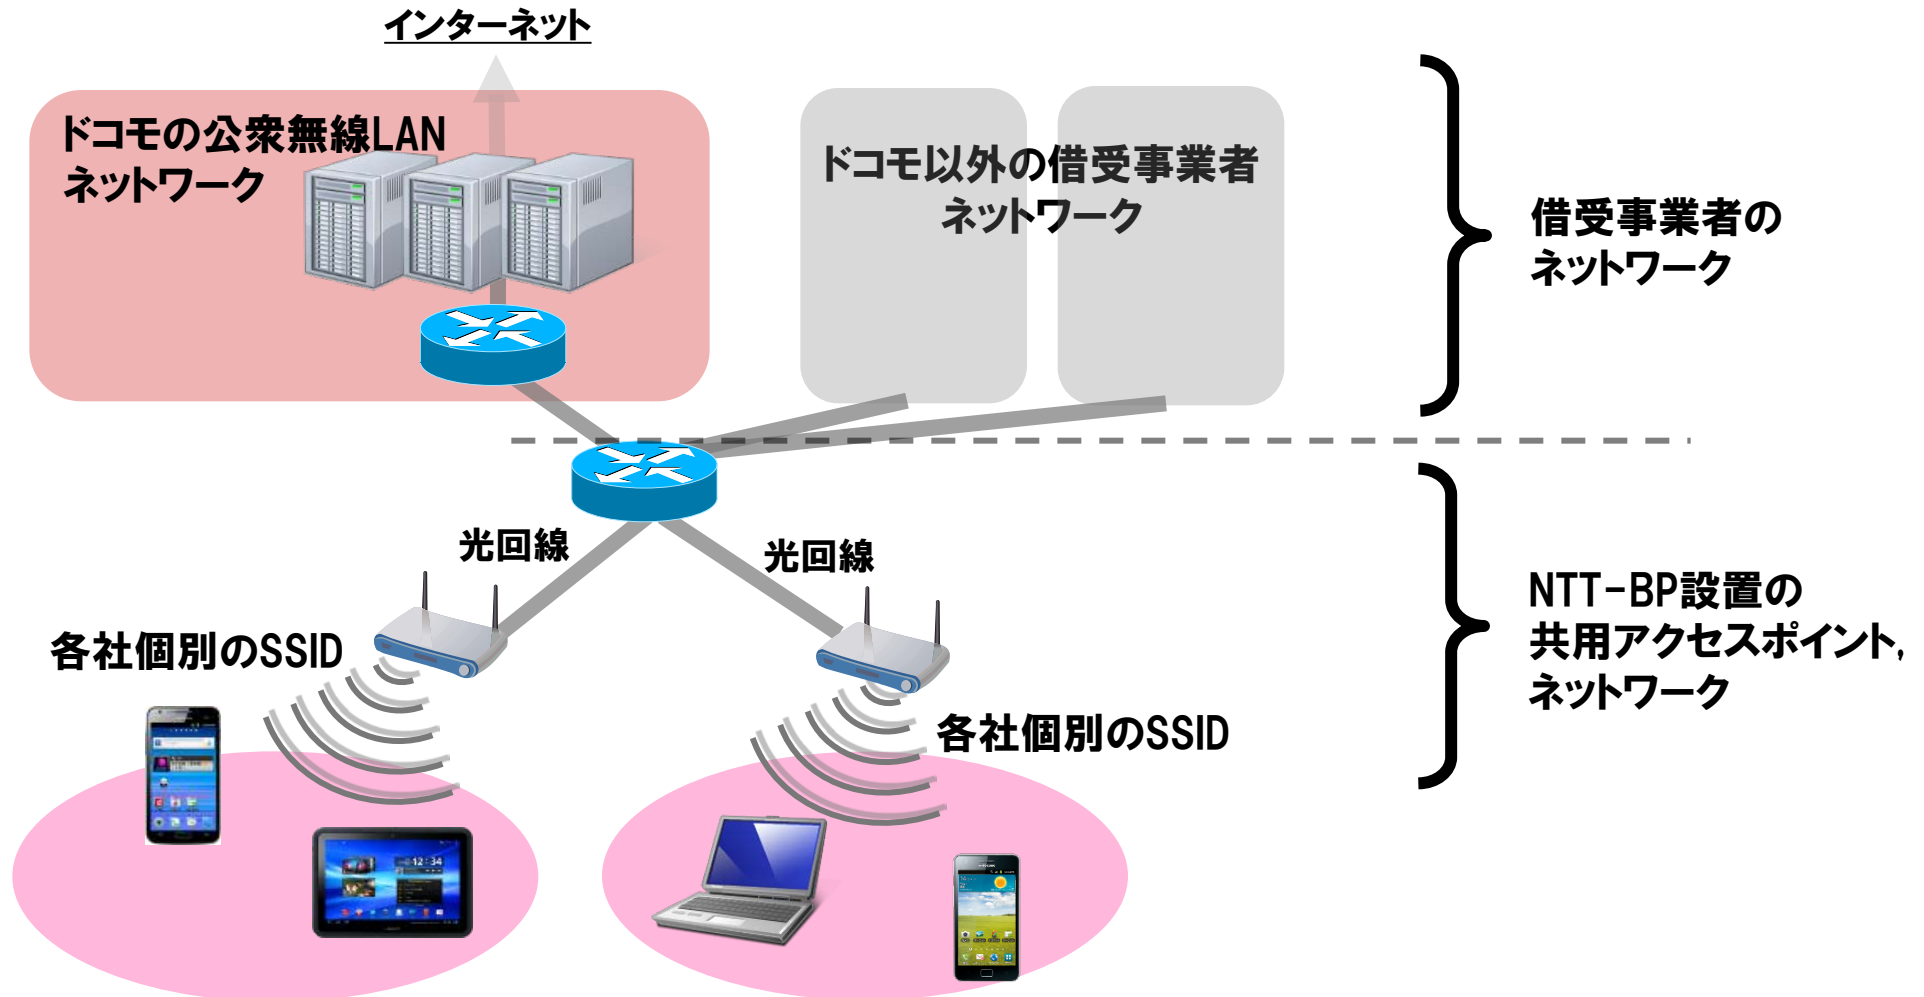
インターネット

ドコモの公衆無線LAN
ネットワーク

ドコモ以外の借受事業者
ネットワーク

借受事業者の
ネットワーク

光回線

光回線

各社個別のSSID

各社個別のSSID

NTT-BP設置の
共用アクセスポイント,
ネットワーク